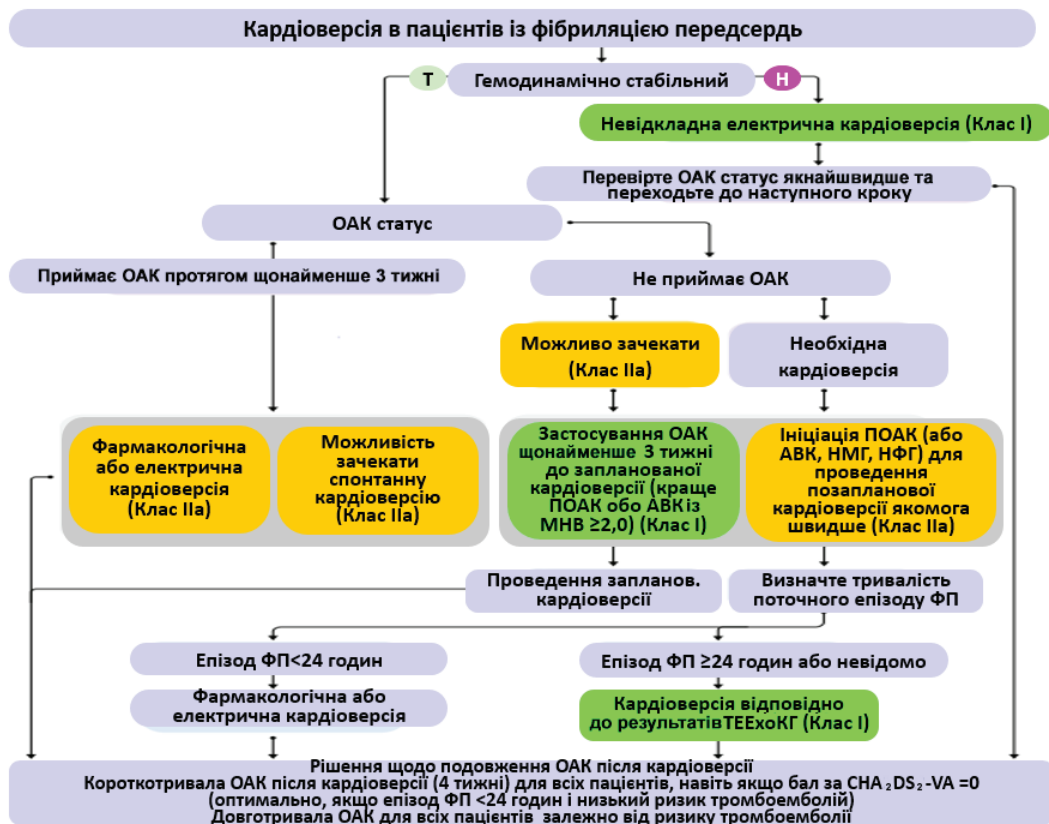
Кардіоверсія в пацієнтів із фібриляцією передсердь

Т

Гемодинамічно стабільний

Н

Невідкладна електрична кардіоверсія (Клас I)

Перевірте ОАК статус якнайшвидше та переходьте до наступного кроку

ОАК статус

Приймає ОАК протягом щонайменше 3 тижні

Не приймає ОАК

Можливо зачекати (Клас IIa)

Необхідна кардіоверсія

Фармакологічна або електрична кардіоверсія (Клас IIa)

Можливість зачекати спонтанну кардіоверсію (Клас IIa)

Застосування ОАК щонайменше 3 тижні до запланованої кардіоверсії (краще ПОАК обо АВК із МНВ ≥2,0) (Клас I)

Ініціація ПОАК (або АВК, НМГ, НФГ) для проведення позапланової кардіоверсії якомога швидше (Клас IIa)

Проведення запланов. кардіоверсії

Визначте тривалість поточного епізоду ФП

Епізод ФП<24 годин

Епізод ФП ≥24 годин або невідомо

Фармакологічна або електрична кардіоверсія

Кардіоверсія відповідно до результатівТЕЕхоКГ (Клас I)

Рішення щодо подовження ОАК після кардіоверсії
Короткотривала ОАК після кардіоверсії (4 тижні) для всіх пацієнтів, навіть якщо бал за $CHA_2DS_2$-VA =0 (оптимально, якщо епізод ФП <24 годин і низький ризик тромбоемболій)
Довготривала ОАК для всіх пацієнтів залежно від ризику тромбоемболії